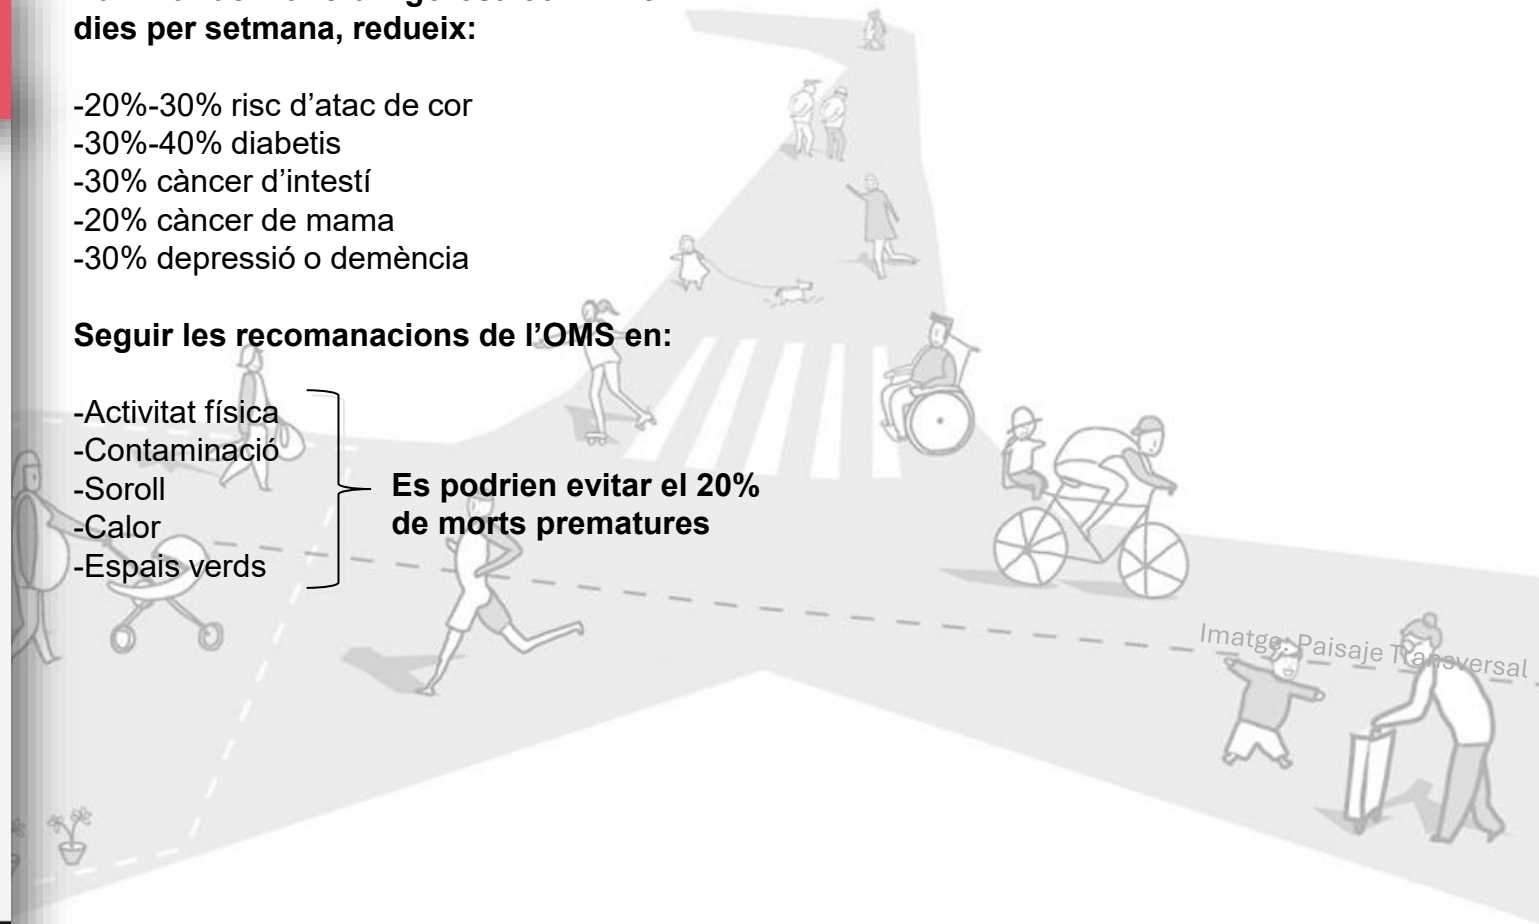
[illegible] dies per setmana, redueix:

-20%-30% risc d'atac de cor
-30%-40% diabetis
-30% càncer d'intestí
-20% càncer de mama
-30% depressió o demència

Seguir les recomanacions de l'OMS en:

-Activitat física
-Contaminació
-Soroll
-Calor
-Espais verds

Es podrien evitar el 20% de morts prematures

Imatge: Paisaje Transversal